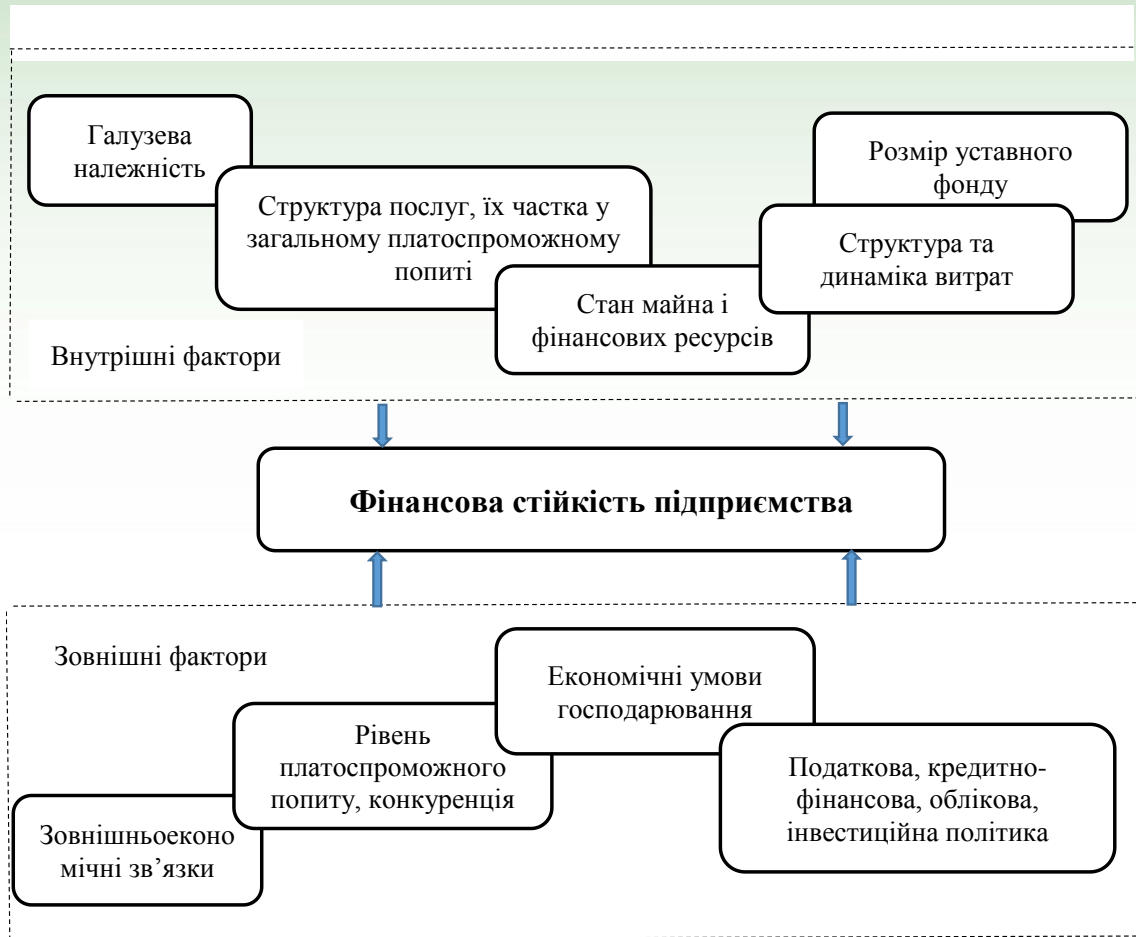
Галузева належність

Структура послуг, їх частка у загальному платоспроможному попиті

Стан майна і фінансових ресурсів

Розмір уставного фонду

Структура та динаміка витрат

Внутрішні фактори

Фінансова стійкість підприємства

Зовнішні фактори

Економічні умови господарювання

Рівень платоспроможного попиту, конкуренція

Зовнішньоеконо мічні зв’язки

Податкова, кредитно-фінансова, облікова, інвестиційна політика